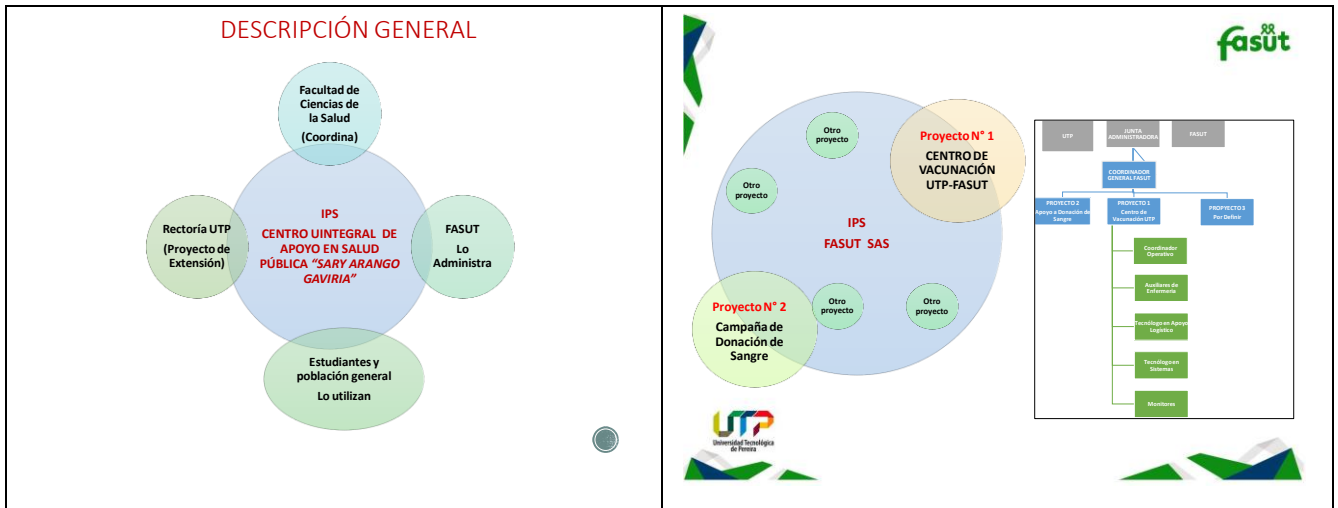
DESCRIPCIÓN GENERAL

Facultad de Ciencias de la Salud
(Coordina)

Rectoría UTP
(Proyecto de Extensión)

IPS
CENTRO UINTEGRAL DE APOYO EN SALUD PÚBLICA *"SARY ARANGO GAVIRIA"*

FASUT
Lo Administra

Estudiantes y población general
Lo utilizan

fasut

Otro proyecto

Proyecto N° 1
CENTRO DE VACUNACIÓN UTP-FASUT

Otro proyecto

IPS
FASUT SAS

Otro proyecto

Otro proyecto

Proyecto N° 2
Campaña de Donación de Sangre

UTP

JUNTA ADMINISTRADORA

FASUT

COORDINADOR GENERAL FASUT

PROYECTO 2
Apoyo a Donación de Sangre

PROYECTO 1
Centro de Vacunación UTP

PROYECTO 3
Por Definir

Coordinador Operativo

Auxiliares de Enfermería

Tecnólogo en Apoyo Logístico

Tecnólogo en Sistemas

Monitores

UTP
Universidad Tecnológica de Pereira